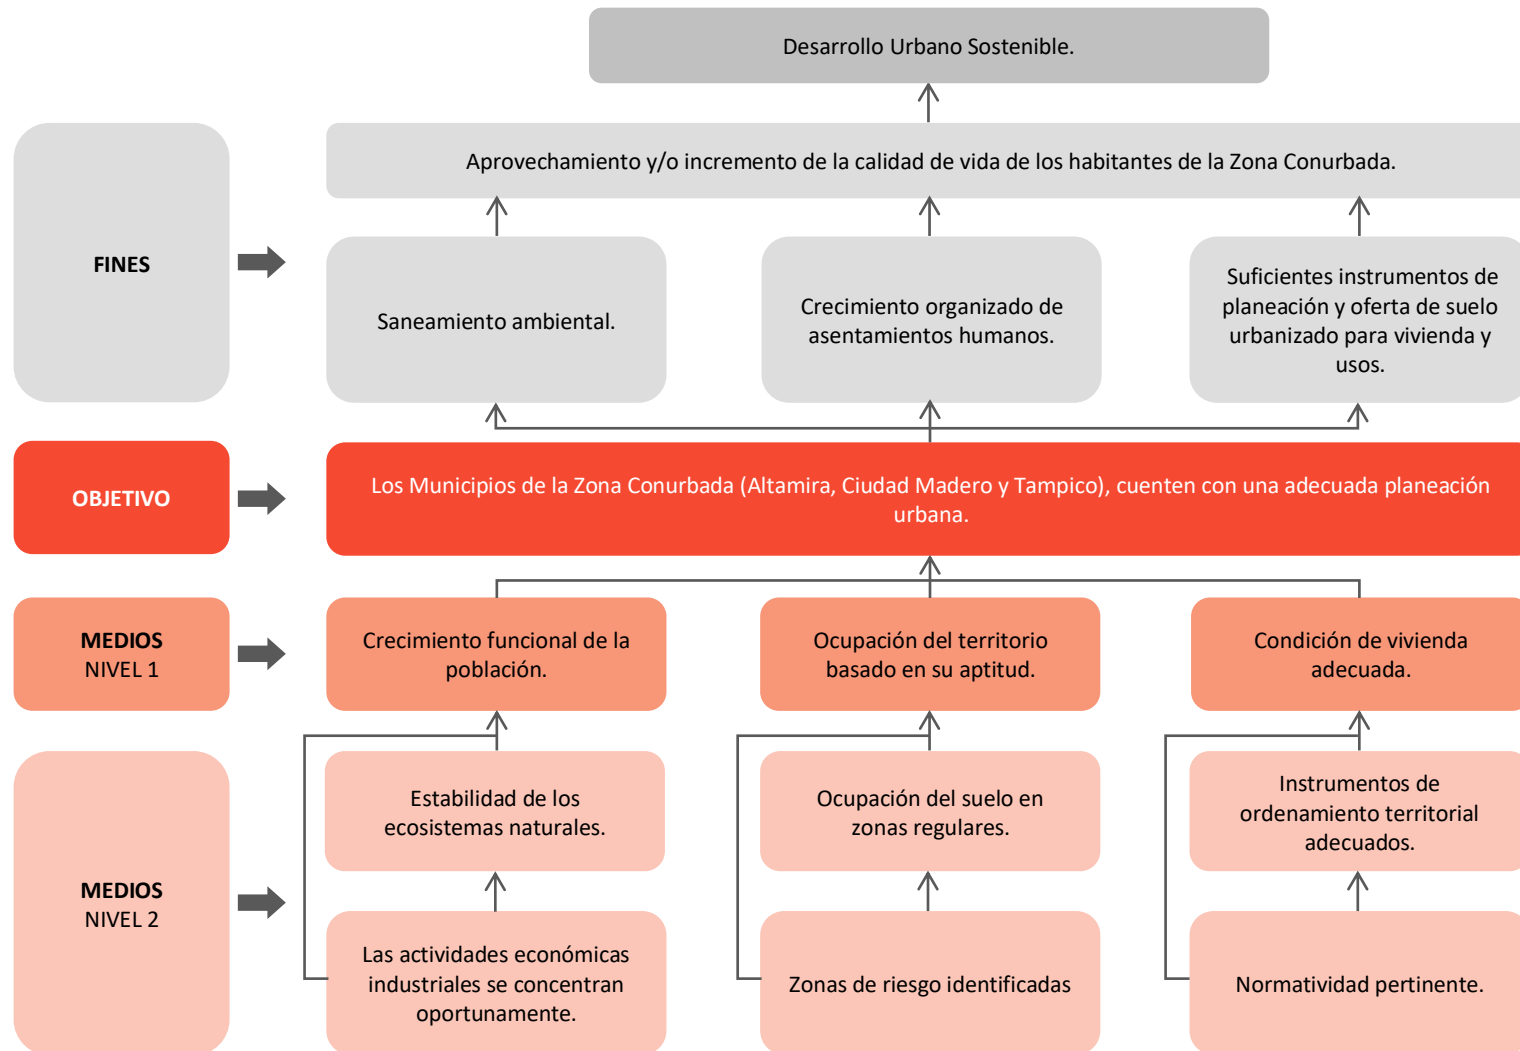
Desarrollo Urbano Sostenible.

FINES

Aprovechamiento y/o incremento de la calidad de vida de los habitantes de la Zona Conurbada.

Saneamiento ambiental.

Crecimiento organizado de asentamientos humanos.

Suficientes instrumentos de planeación y oferta de suelo urbanizado para vivienda y usos.

OBJETIVO

Los Municipios de la Zona Conurbada (Altamira, Ciudad Madero y Tampico), cuenten con una adecuada planeación urbana.

MEDIOS
NIVEL 1

Crecimiento funcional de la población.

Ocupación del territorio basado en su aptitud.

Condición de vivienda adecuada.

MEDIOS
NIVEL 2

Estabilidad de los ecosistemas naturales.

Ocupación del suelo en zonas regulares.

Instrumentos de ordenamiento territorial adecuados.

Las actividades económicas industriales se concentran oportunamente.

Zonas de riesgo identificadas

Normatividad pertinente.